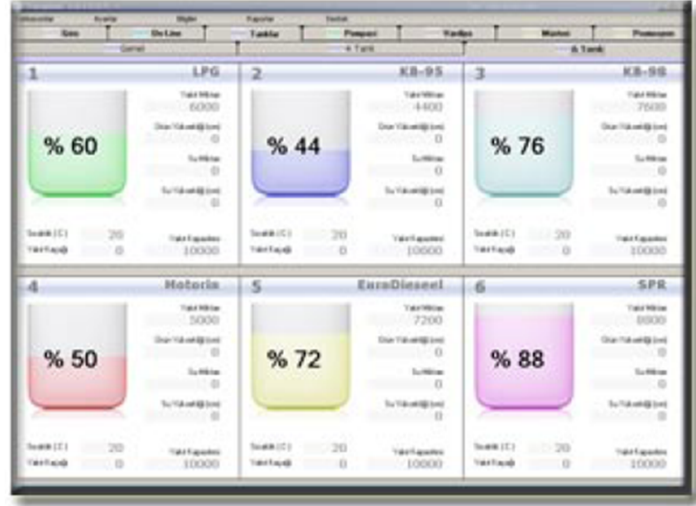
Sistem Ayarlar Bilgiler Raporlar Destek

Giriş | On Line | Tanklar | Pompacı | Vardiya | Market | Personel

Genel | 4 Tank | 6 Tank

1 LPG
% 60
Yakıt Miktarı 6000
Ölçer Yüksekliği (cm) 0
Su Miktarı 0
Su Yüksekliği (cm) 0
Sıcaklık ( C ) 20
Yakıt Kaybı 0
Yakıt Kapasitesi 10000

2 KB-95
% 44
Yakıt Miktarı 4400
Ölçer Yüksekliği (cm) 0
Su Miktarı 0
Su Yüksekliği (cm) 0
Sıcaklık ( C ) 20
Yakıt Kaybı 0
Yakıt Kapasitesi 10000

3 KB-98
% 76
Yakıt Miktarı 7600
Ölçer Yüksekliği (cm) 0
Su Miktarı 0
Su Yüksekliği (cm) 0
Sıcaklık ( C ) 20
Yakıt Kaybı 0
Yakıt Kapasitesi 10000

4 Motorin
% 50
Yakıt Miktarı 5000
Ölçer Yüksekliği (cm) 0
Su Miktarı 0
Su Yüksekliği (cm) 0
Sıcaklık ( C ) 20
Yakıt Kaybı 0
Yakıt Kapasitesi 10000

5 EuroDieseel
% 72
Yakıt Miktarı 7200
Ölçer Yüksekliği (cm) 0
Su Miktarı 0
Su Yüksekliği (cm) 0
Sıcaklık ( C ) 20
Yakıt Kaybı 0
Yakıt Kapasitesi 10000

6 SPR
% 88
Yakıt Miktarı 8800
Ölçer Yüksekliği (cm) 0
Su Miktarı 0
Su Yüksekliği (cm) 0
Sıcaklık ( C ) 20
Yakıt Kaybı 0
Yakıt Kapasitesi 10000